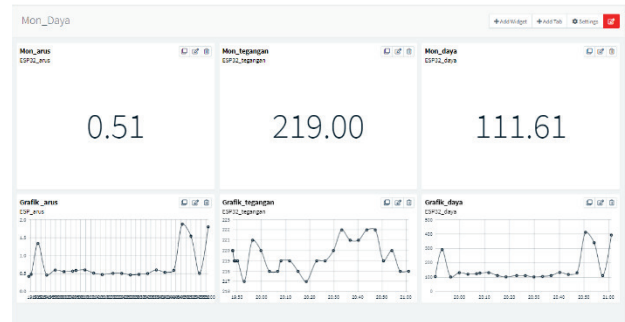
Mon_Daya

+ Add Widget + Add Tab Settings

Mon_arus
ESP32_arus

0.51

Mon_tegangan
ESP32_tegangan

219.00

Mon_daya
ESP32_daya

111.61

Grafik_arus
ESP_arus

2.5
2.0
1.5
1.0
0.5
0.0

Grafik_tegangan
ESP32_tegangan

225
224
223
222
221
220
219
218
217
216

19:50 20:00 20:10 20:20 20:30 20:40 20:50 21:00

Grafik_daya
ESP32_daya

500
400
300
200
100
0

20:00 20:10 20:20 20:30 20:40 20:50 21:00